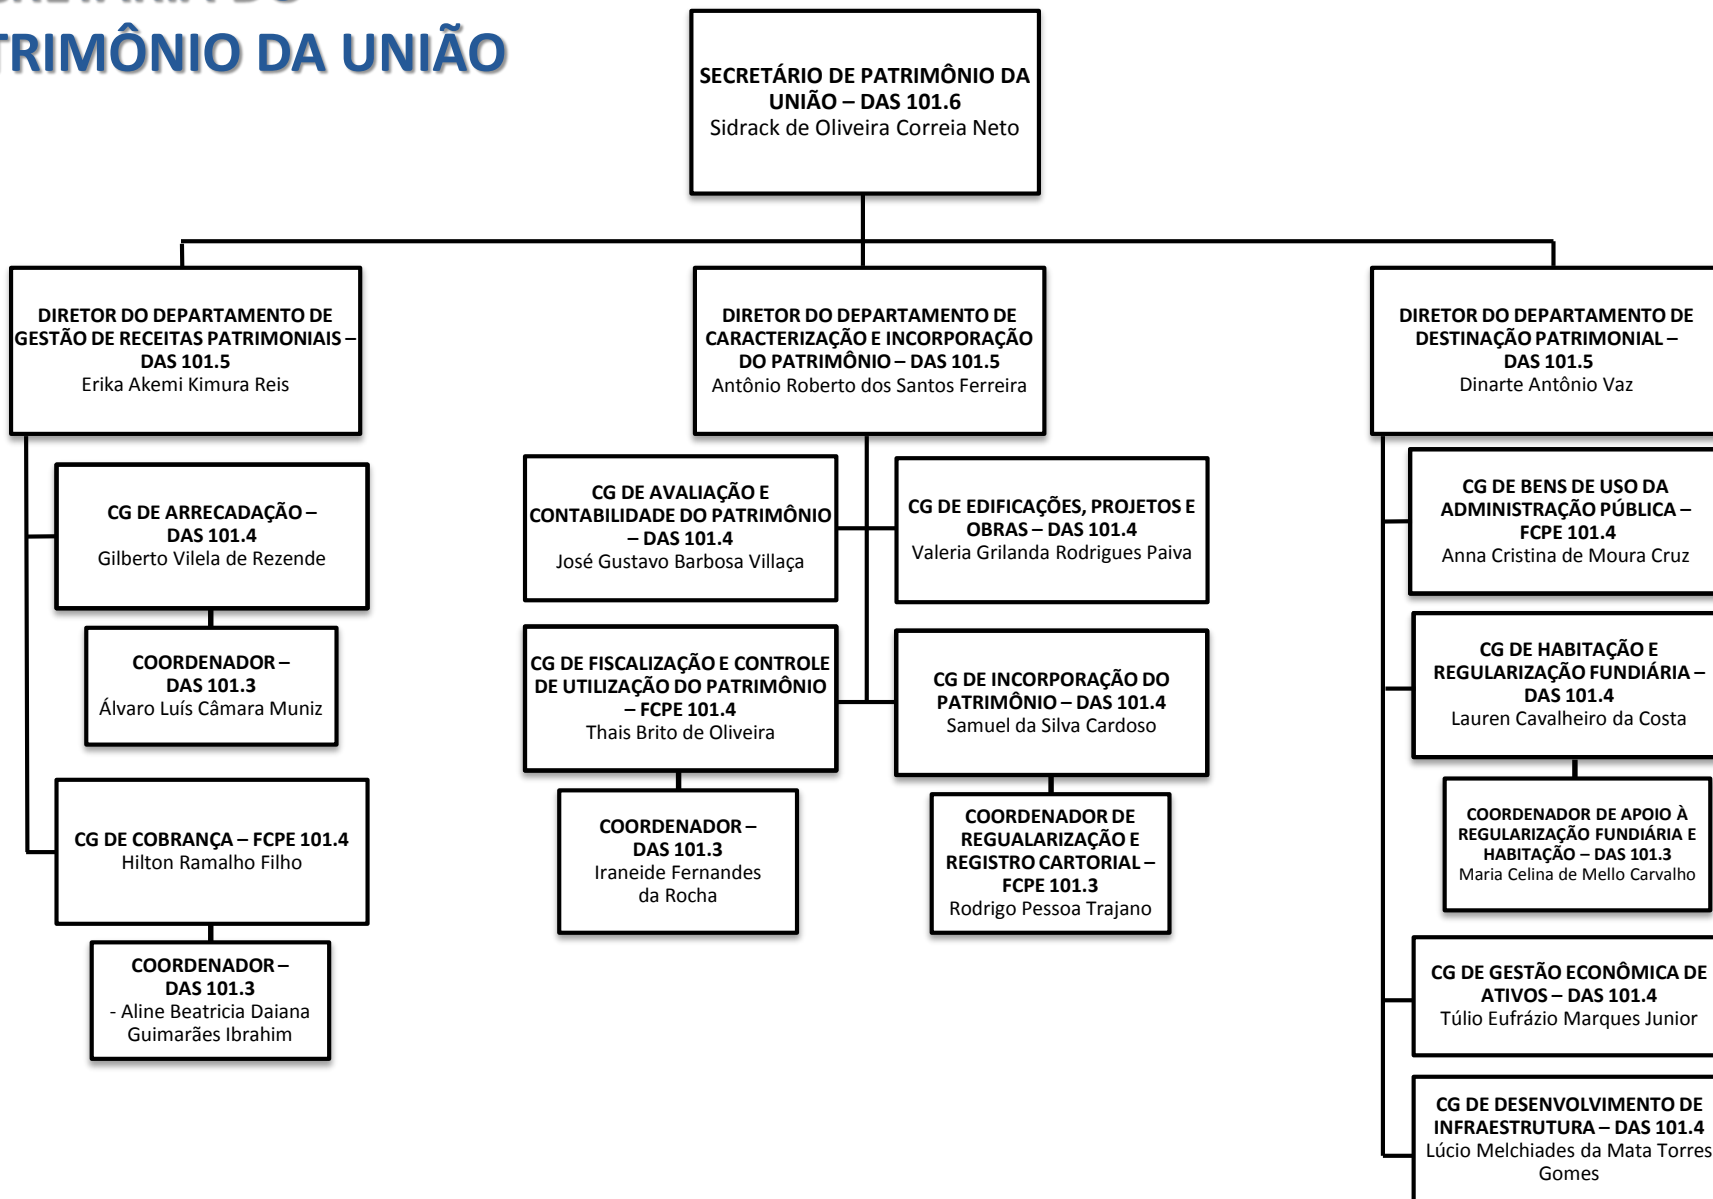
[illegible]
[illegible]TRIMÔNIO DA UNIÃO

SECRETÁRIO DE PATRIMÔNIO DA UNIÃO – DAS 101.6
Sidrack de Oliveira Correia Neto

DIRETOR DO DEPARTAMENTO DE GESTÃO DE RECEITAS PATRIMONIAIS – DAS 101.5
Erika Akemi Kimura Reis

CG DE ARRECADAÇÃO – DAS 101.4
Gilberto Vilela de Rezende

COORDENADOR – DAS 101.3
Álvaro Luís Câmara Muniz

CG DE COBRANÇA – FCPE 101.4
Hilton Ramalho Filho

COORDENADOR – DAS 101.3
- Aline Beatricia Daiana Guimarães Ibrahim

DIRETOR DO DEPARTAMENTO DE CARACTERIZAÇÃO E INCORPORAÇÃO DO PATRIMÔNIO – DAS 101.5
Antônio Roberto dos Santos Ferreira

CG DE AVALIAÇÃO E CONTABILIDADE DO PATRIMÔNIO – DAS 101.4
José Gustavo Barbosa Villaça

CG DE EDIFICAÇÕES, PROJETOS E OBRAS – DAS 101.4
Valeria Grilanda Rodrigues Paiva

CG DE FISCALIZAÇÃO E CONTROLE DE UTILIZAÇÃO DO PATRIMÔNIO – FCPE 101.4
Thais Brito de Oliveira

COORDENADOR – DAS 101.3
Iraneide Fernandes da Rocha

CG DE INCORPORAÇÃO DO PATRIMÔNIO – DAS 101.4
Samuel da Silva Cardoso

COORDENADOR DE REGUALARIZAÇÃO E REGISTRO CARTORIAL – FCPE 101.3
Rodrigo Pessoa Trajano

DIRETOR DO DEPARTAMENTO DE DESTINAÇÃO PATRIMONIAL – DAS 101.5
Dinarte Antônio Vaz

CG DE BENS DE USO DA ADMINISTRAÇÃO PÚBLICA – FCPE 101.4
Anna Cristina de Moura Cruz

CG DE HABITAÇÃO E REGULARIZAÇÃO FUNDIÁRIA – DAS 101.4
Lauren Cavalheiro da Costa

COORDENADOR DE APOIO À REGULARIZAÇÃO FUNDIÁRIA E HABITAÇÃO – DAS 101.3
Maria Celina de Mello Carvalho

CG DE GESTÃO ECONÔMICA DE ATIVOS – DAS 101.4
Túlio Eufrázio Marques Junior

CG DE DESENVOLVIMENTO DE INFRAESTRUTURA – DAS 101.4
Lúcio Melchiades da Mata Torres Gomes